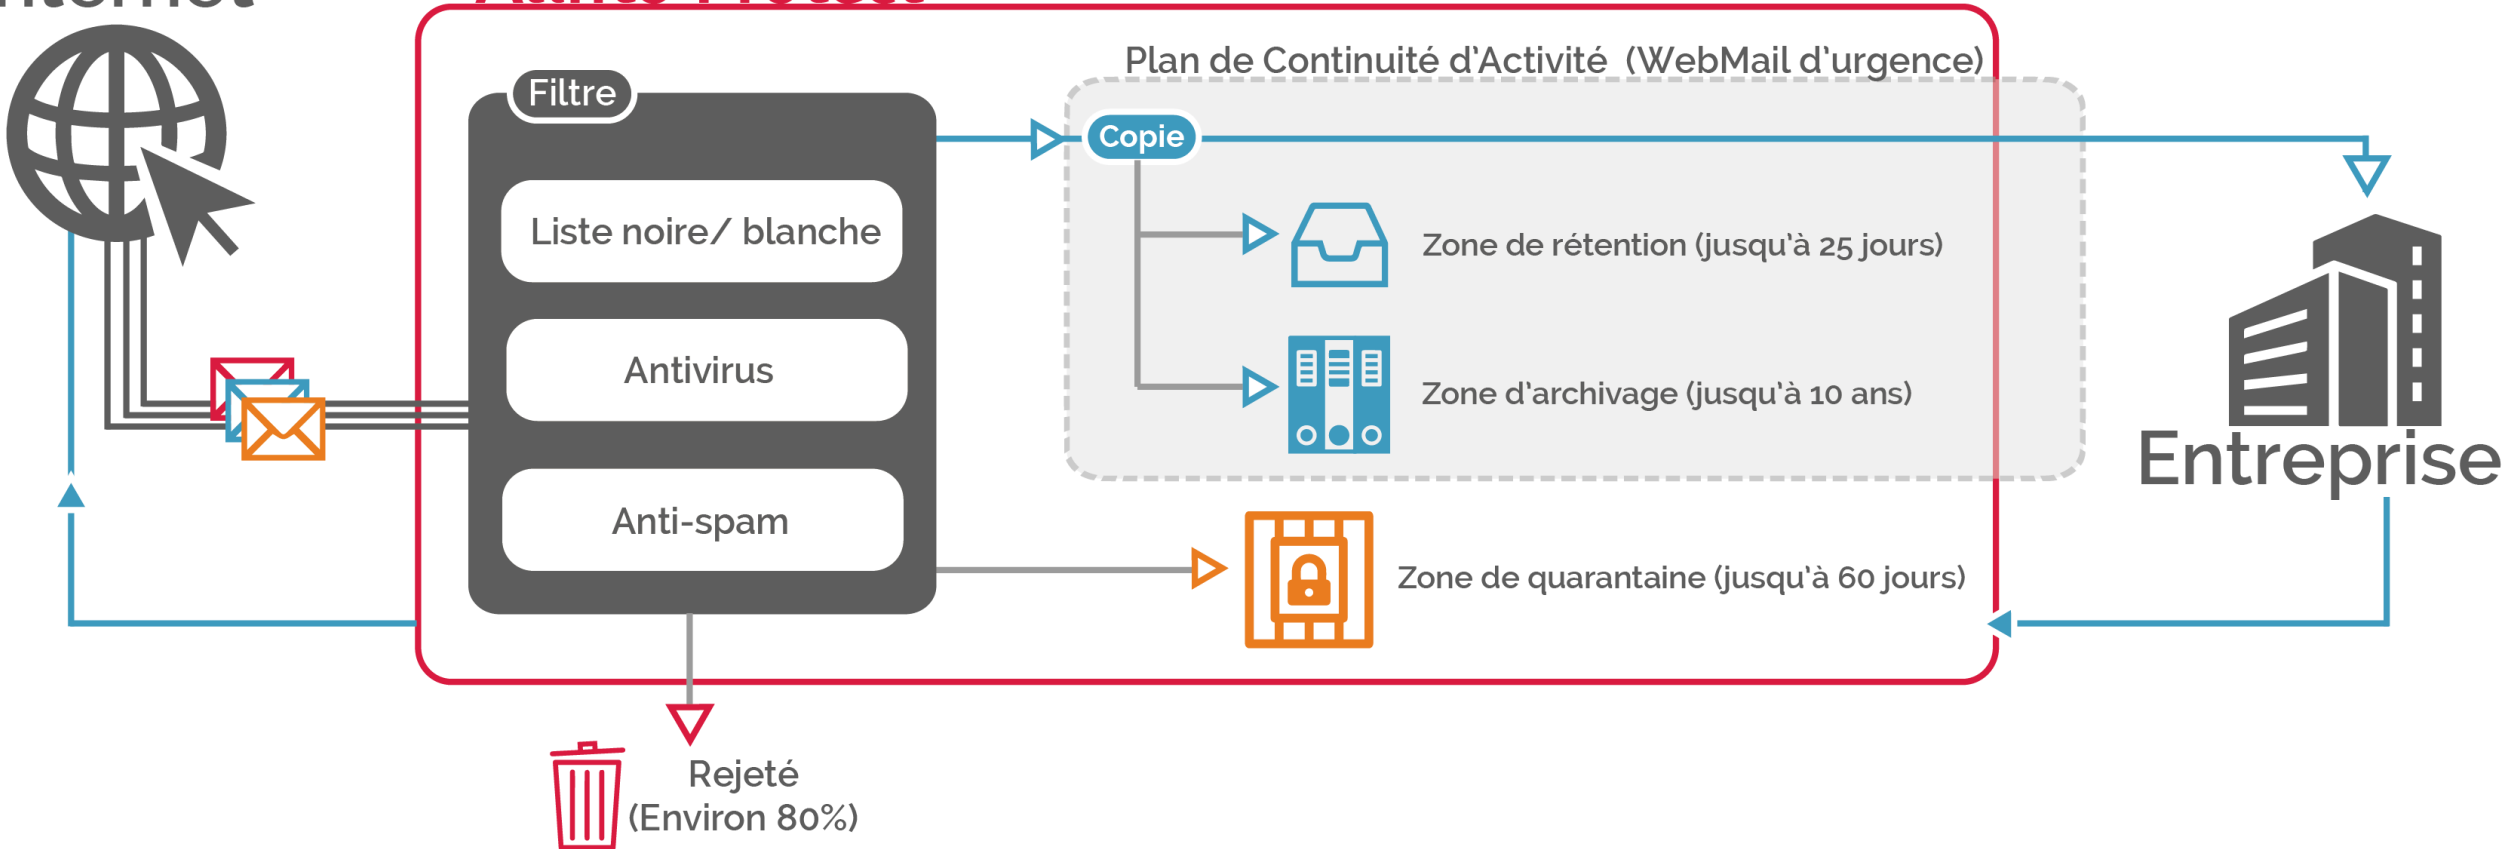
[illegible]

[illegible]

Plan de Continuité d'Activité (WebMail d'urgence)

Filtre

Liste noire/ blanche

Antivirus

Anti-spam

Copie

Zone de rétention (jusqu'à 25 jours)

Zone d'archivage (jusqu'à 10 ans)

Zone de quarantaine (jusqu'à 60 jours)

Entreprise

Rejeté
(Environ 80%)